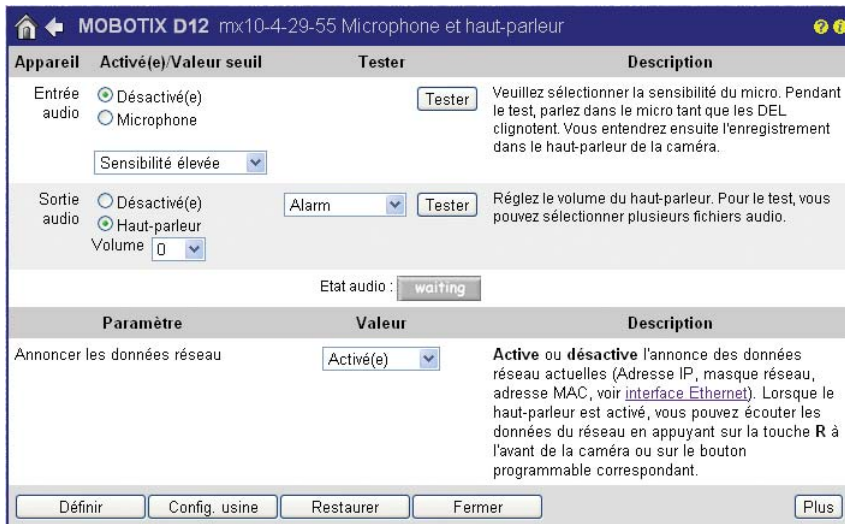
MOBOTIX D12 mx10-4-29-55 Microphone et haut-parleur

| Appareil | Activé(e)/Valeur seuil | Tester | Description |
|---|---|---|---|
| Entrée audio | Désactivé(e) Microphone Sensibilité élevée | Tester | Veuillez sélectionner la sensibilité du micro. Pendant le test, parlez dans le micro tant que les DEL clignotent. Vous entendrez ensuite l'enregistrement dans le haut-parleur de la caméra. |
| Sortie audio | Désactivé(e) Haut-parleur Volume 0 | Alarm Tester | Réglez le volume du haut-parleur. Pour le test, vous pouvez sélectionner plusieurs fichiers audio. |

Etat audio : waiting

| Paramètre | Valeur | Description |
|---|---|---|
| Annoncer les données réseau | Activé(e) | **Active** ou **désactive** l'annonce des données réseau actuelles (Adresse IP, masque réseau, adresse MAC, voir interface Ethernet). Lorsque le haut-parleur est activé, vous pouvez écouter les données du réseau en appuyant sur la touche **R** à l'avant de la caméra ou sur le bouton programmable correspondant. |

Définir Config. usine Restaurer Fermer Plus